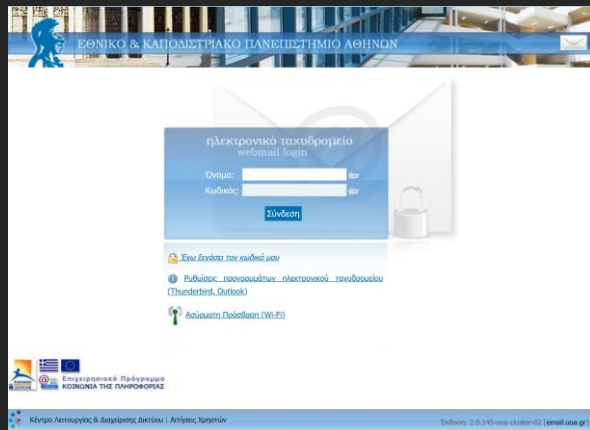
ΕΘΝΙΚΟ & ΚΑΠΟΔΙΣΤΡΙΑΚΟ ΠΑΝΕΠΙΣΤΗΜΙΟ ΑΘΗΝΩΝ

ηλεκτρονικό ταχυδρομείο
webmail login

Όνομα:
Κωδικός:
Σύνδεση

Έχω ξεχάσει τον κωδικό μου

Ρυθμίσεις προγραμμάτων ηλεκτρονικού ταχυδρομείου (Thunderbird, Outlook)

Ασύρματη Πρόσβαση (Wi-Fi)

Επιχειρησιακό Πρόγραμμα
ΚΟΙΝΩΝΙΑ ΤΗΣ ΠΛΗΡΟΦΟΡΙΑΣ

Κέντρο Λειτουργίας & Διαχείρισης Δικτύου | Αιτήσεις Χρηστών

Έκδοση: 2.0.145-uoa cluster-02 [email.uoa.gr]